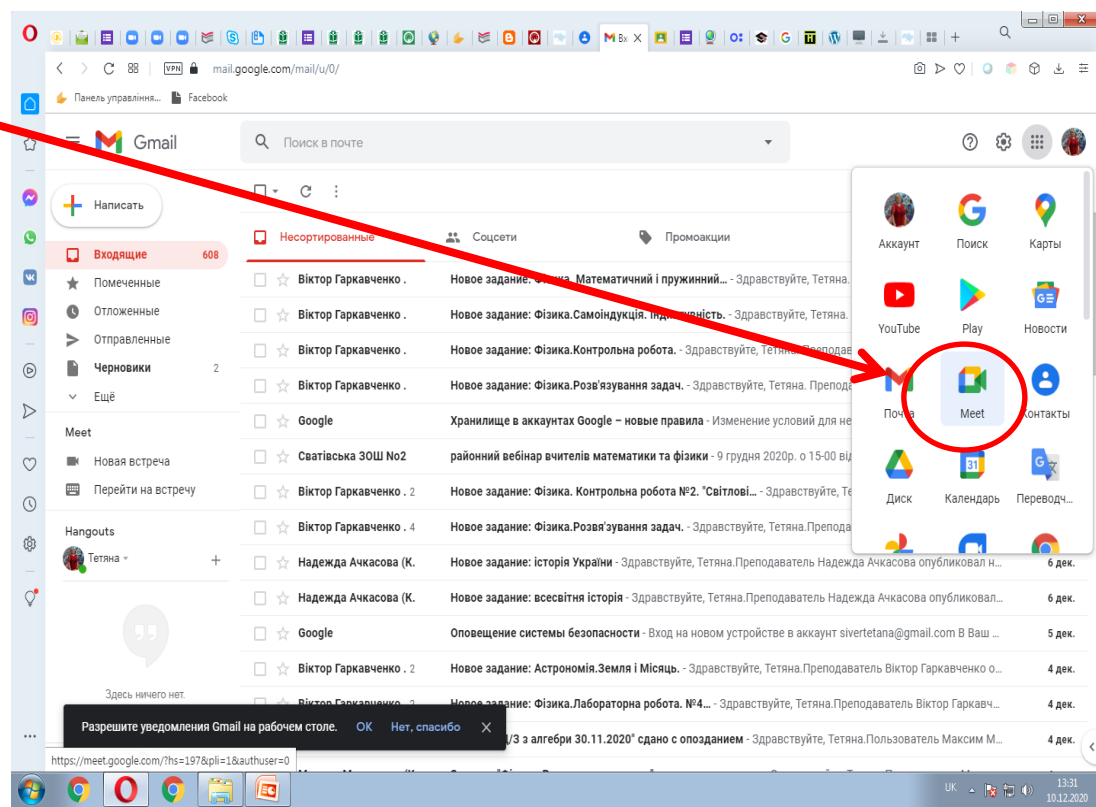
M Вх X

mail.google.com/mail/u/0/

Панель управління... Facebook

Gmail

Поиск в почте

Написать

Входящие 608
Помеченные
Отложенные
Отправленные
Черновики 2
Ещё

Meet
Новая встреча
Перейти на встречу

Hangouts
Тетяна

Здесь ничего нет.

Несортированные
Соцсети
Промоакции

Віктор Гаркавченко . | Новое задание: Фізика. Математичний і пружинний... - Здравствуйте, Тетяна.
Віктор Гаркавченко . | Новое задание: Фізика.Самоіндукція. Індуктивність. - Здравствуйте, Тетяна.
Віктор Гаркавченко . | Новое задание: Фізика.Контрольна робота. - Здравствуйте, Тетяна.Преподав
Віктор Гаркавченко . | Новое задание: Фізика.Розв'язування задач. - Здравствуйте, Тетяна. Преподав
Google | Хранилище в аккаунтах Google – новые правила - Изменение условий для не
Сватівська ЗОШ No2 | районний вебінар вчителів математики та фізики - 9 грудня 2020р. о 15-00 від
Віктор Гаркавченко . 2 | Новое задание: Фізика. Контрольна робота №2. "Світлові... - Здравствуйте, Те
Віктор Гаркавченко . 4 | Новое задание: Фізика.Розв'зування задач. - Здравствуйте, Тетяна.Препода
Надежда Ачкасова (К. | Новое задание: історія України - Здравствуйте, Тетяна.Преподаватель Надежда Ачкасова опубликовал н... | 6 дек.
Надежда Ачкасова (К. | Новое задание: всесвітня історія - Здравствуйте, Тетяна.Преподаватель Надежда Ачкасова опубликовал... | 6 дек.
Google | Оповещение системы безопасности - Вход на новом устройстве в аккаунт sivertetana@gmail.com В Ваш ... | 5 дек.
Віктор Гаркавченко . 2 | Новое задание: Астрономія.Земля і Місяць. - Здравствуйте, Тетяна.Преподаватель Віктор Гаркавченко о... | 4 дек.
Віктор Гаркавченко . 2 | Новое задание: Фізика.Лабораторна робота. №4... - Здравствуйте, Тетяна.Преподаватель Віктор Гаркавч... | 4 дек.
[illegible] | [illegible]/З з алгебри 30.11.2020" сдано с опозданием - Здравствуйте, Тетяна.Пользователь Максим М... | 4 дек.

Аккаунт
Поиск
Карты
YouTube
Play
Новости
Почта
Meet
Контакты
Диск
Календарь
Переводч...

Разрешите уведомления Gmail на рабочем столе. OK Нет, спасибо

https://meet.google.com/?hs=197&pli=1&authuser=0

UK 13:31 10.12.2020